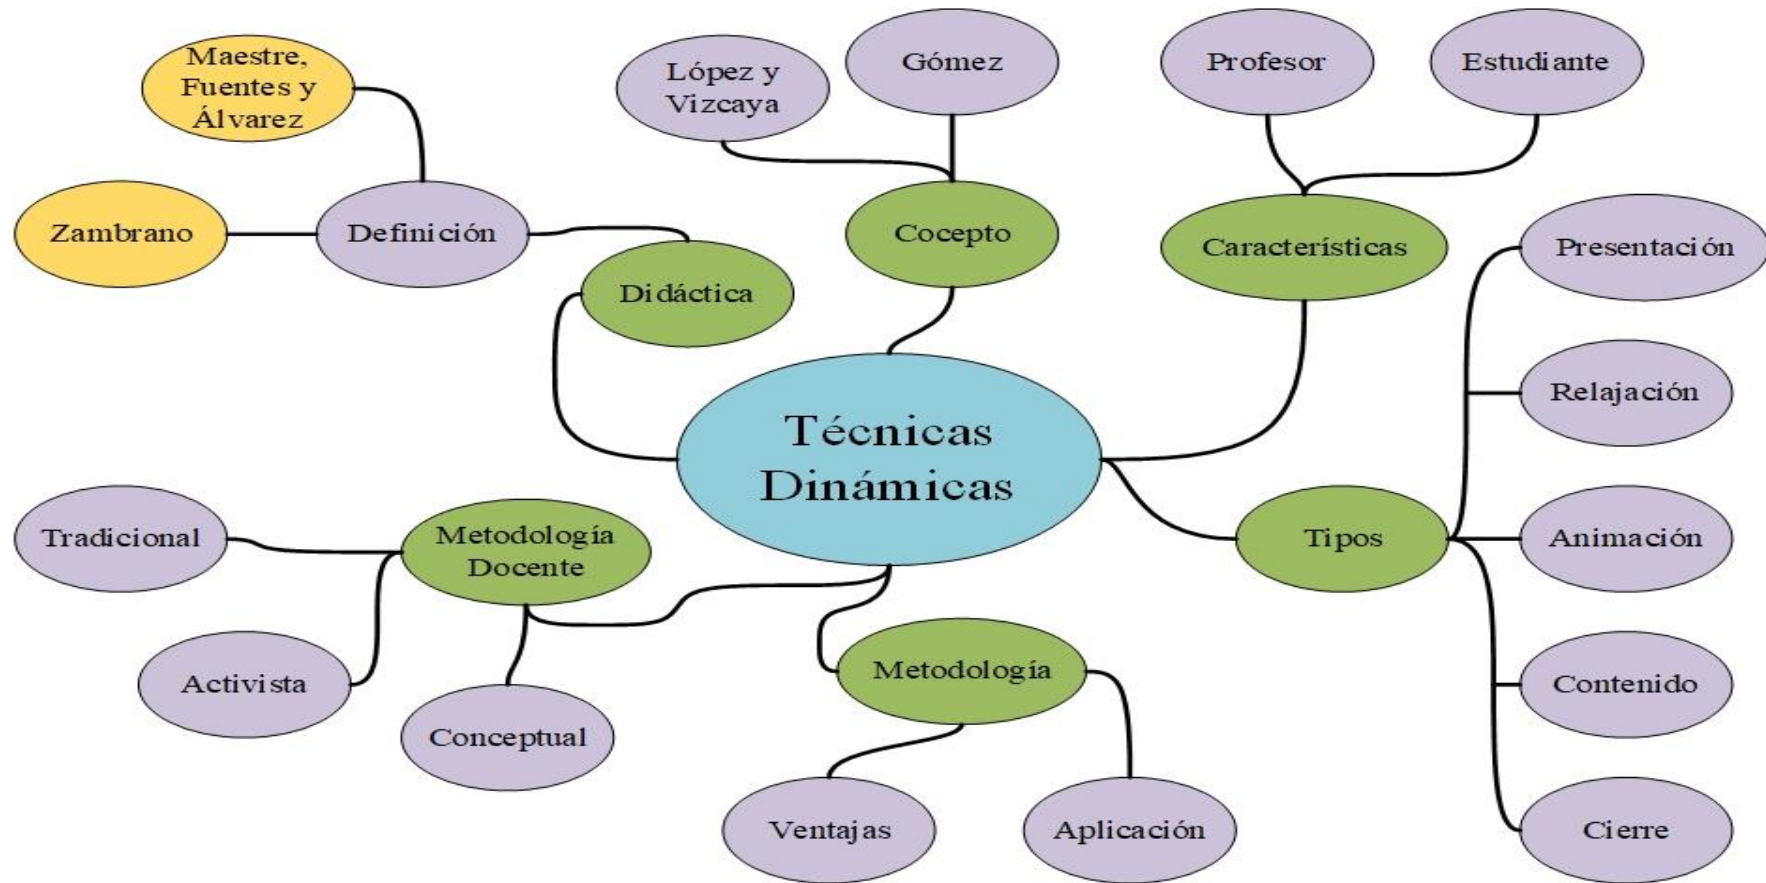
Técnicas Dinámicas

Didáctica

Definición

Maestre, Fuentes y Álvarez

Zambrano

Cocepto

López y Vizcaya

Gómez

Características

Profesor

Estudiante

Tipos

Presentación

Relajación

Animación

Contenido

Cierre

Metodología

Ventajas

Aplicación

Metodología Docente

Tradicional

Activista

Conceptual